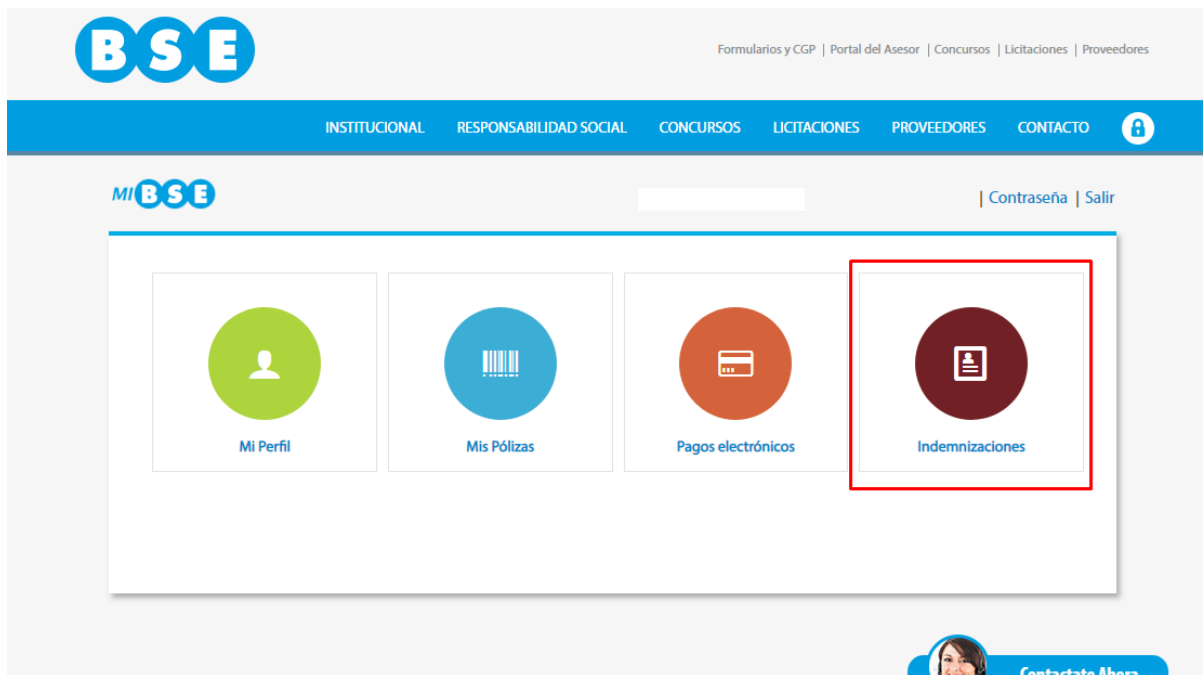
BSE

Formularios y CGP | Portal del Asesor | Concursos | Licitaciones | Proveedores

INSTITUCIONAL RESPONSABILIDAD SOCIAL CONCURSOS LICITACIONES PROVEEDORES CONTACTO

MI BSE

| Contraseña | Salir

Mi Perfil

Mis Pólizas

Pagos electrónicos

Indemnizaciones

Contactate Ahora